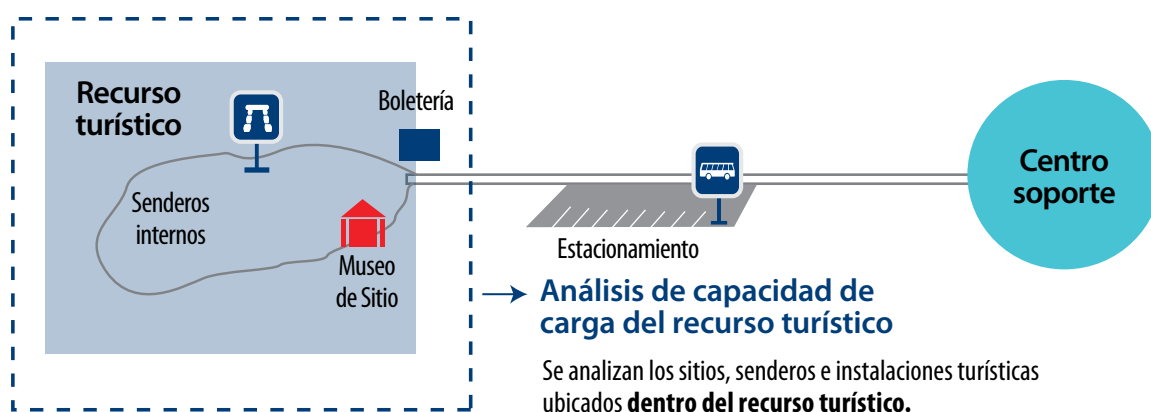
Recurso turístico

Boletería

Senderos internos

Museo de Sitio

Estacionamiento

Centro soporte

Análisis de capacidad de carga del recurso turístico

Se analizan los sitios, senderos e instalaciones turísticas ubicados **dentro del recurso turístico.**